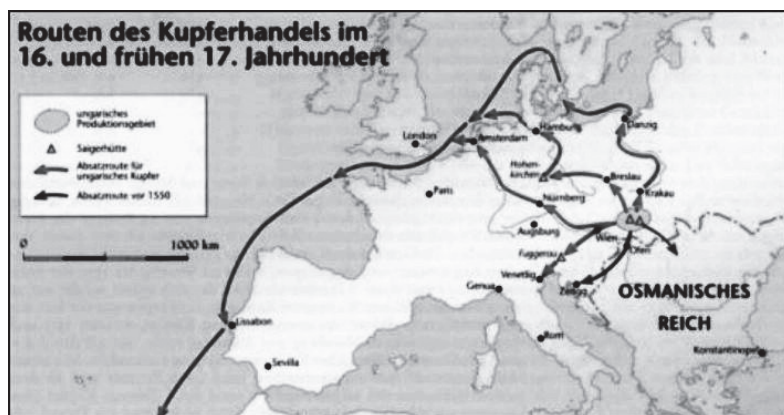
Routen des Kupferhandels im 16. und frühen 17. Jahrhundert

ungarisches Produktionsgebiet

Saigerhütte

Absatzroute für ungarisches Kupfer

Absatzroute vor 1550

0

1000 km

London

Amsterdam

Hamburg

Danzig

Hohenkirchen

Breslau

Krakau

Paris

Nürnberg

Augsburg

Fuggerau

Wien

Ofen

Venedig

Zengg

Genua

Rom

OSMANISCHES

REICH

Konstantinopel

Lissabon

Sevilla